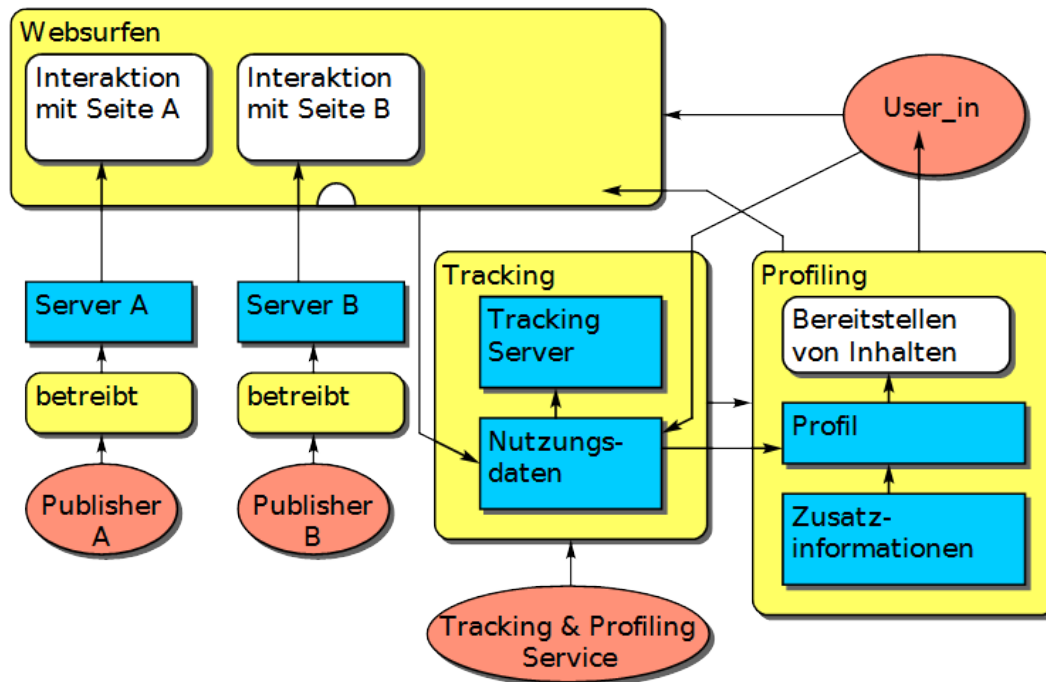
Websurfen

Interaktion mit Seite A

Interaktion mit Seite B

User_in

Server A

Server B

betreibt

betreibt

Publisher A

Publisher B

Tracking

Tracking Server

Nutzungsdaten

Profiling

Bereitstellen von Inhalten

Profil

Zusatzinformationen

Tracking & Profiling Service